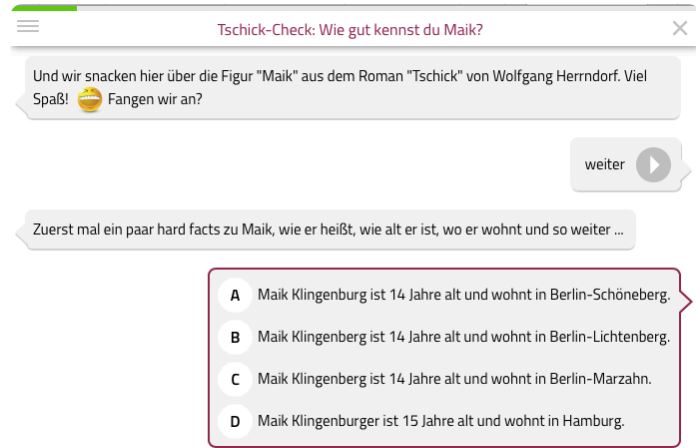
Tschick-Check: Wie gut kennst du Maik?

Und wir snacken hier über die Figur "Maik" aus dem Roman "Tschick" von Wolfgang Herrndorf. Viel Spaß! Fangen wir an?

weiter

Zuerst mal ein paar hard facts zu Maik, wie er heißt, wie alt er ist, wo er wohnt und so weiter ...

A Maik Klingenburg ist 14 Jahre alt und wohnt in Berlin-Schöneberg.

B Maik Klingenberg ist 14 Jahre alt und wohnt in Berlin-Lichtenberg.

C Maik Klingenberg ist 14 Jahre alt und wohnt in Berlin-Marzahn.

D Maik Klingenburger ist 15 Jahre alt und wohnt in Hamburg.